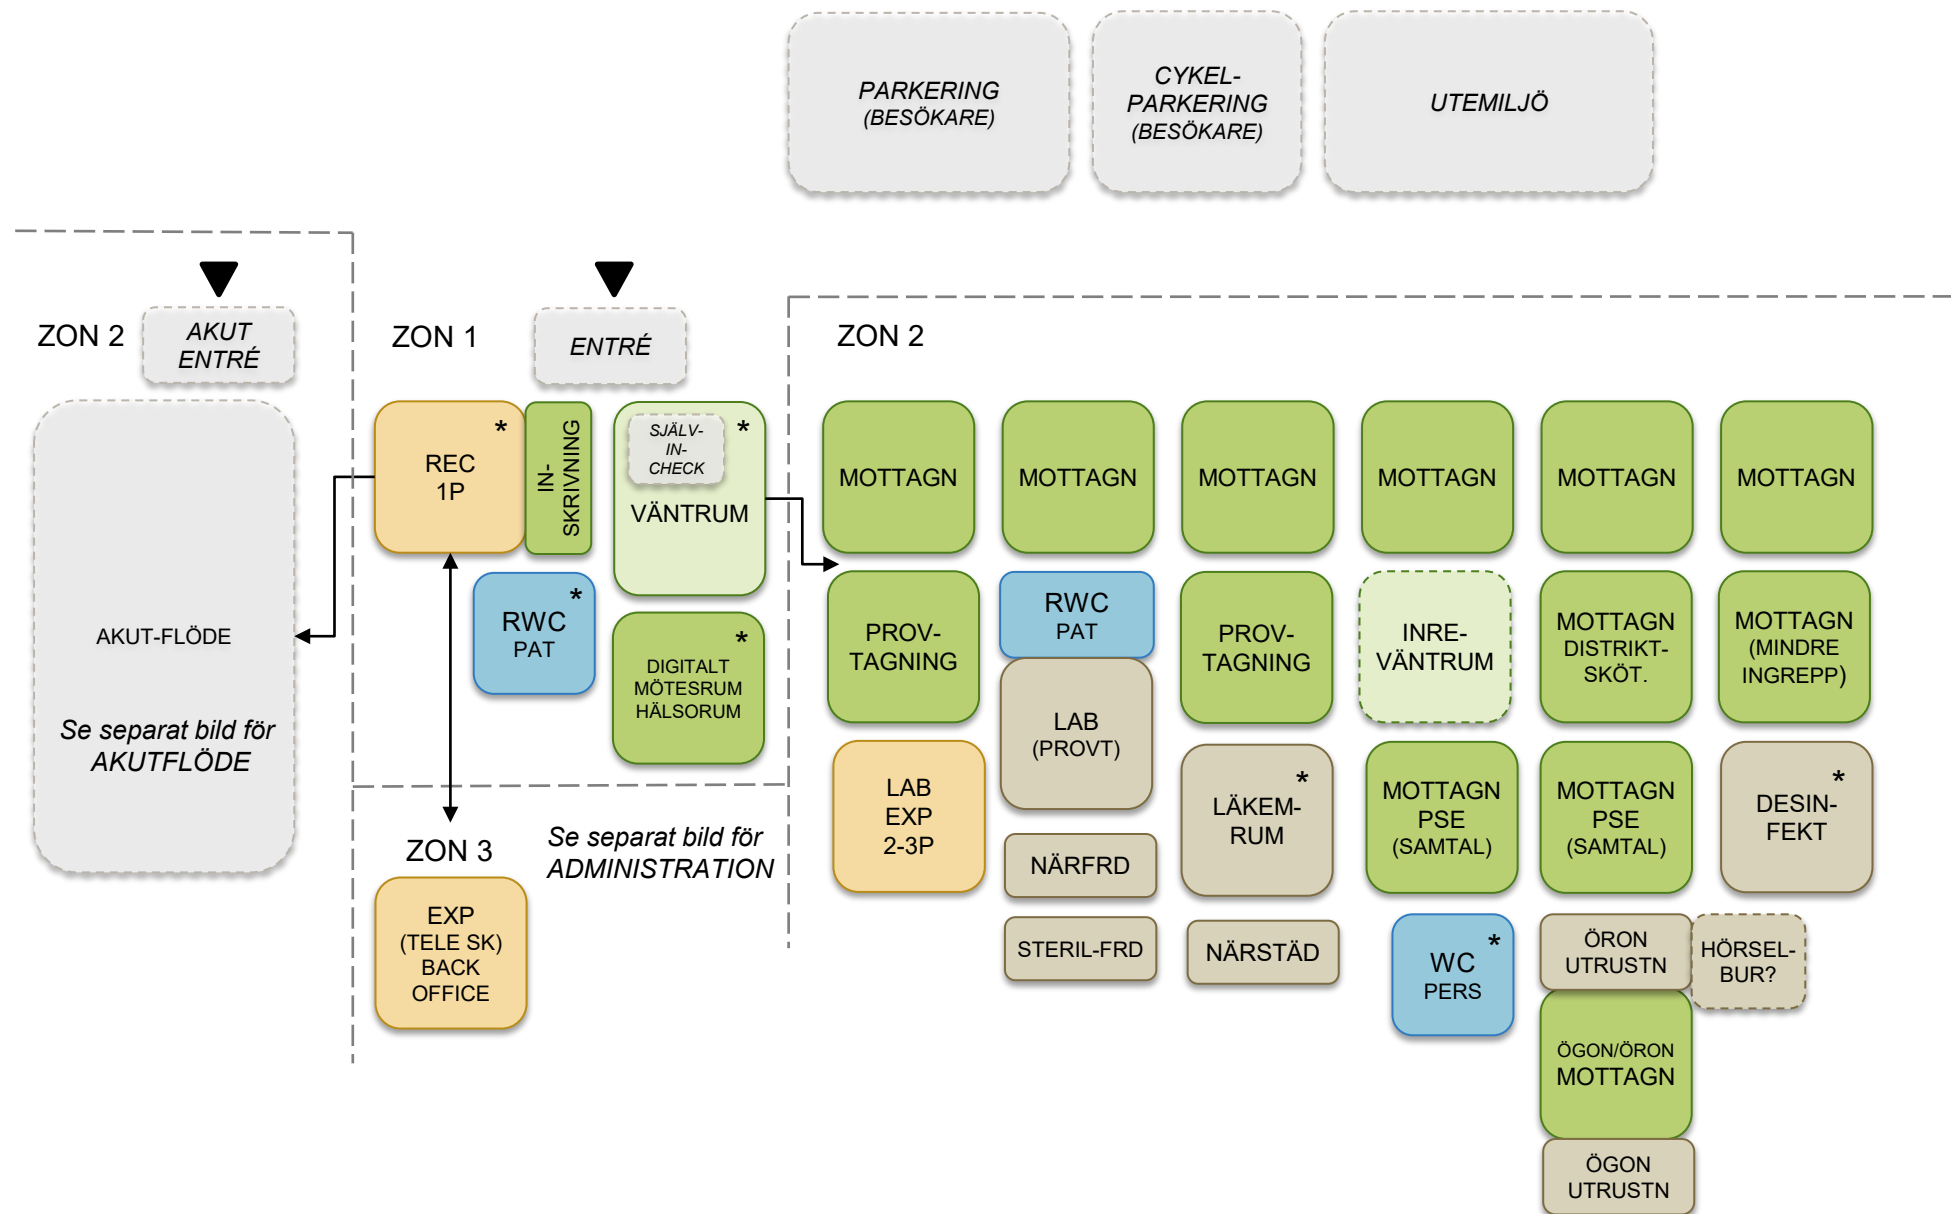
PARKERING
(BESÖKARE)

CYKEL-
PARKERING
(BESÖKARE)

UTEMILJÖ

ZON 2

AKUT
ENTRÉ

AKUT-FLÖDE

Se separat bild för
AKUTFLÖDE

ZON 1

ENTRÉ

REC
1P
*

IN-
SKRIVNING

SJÄLV-
IN-
CHECK
*

VÄNTRUM

RWC
PAT
*

DIGITALT
MÖTESRUM
HÄLSORUM
*

ZON 3

Se separat bild för
ADMINISTRATION

EXP
(TELE SK)
BACK
OFFICE

ZON 2

MOTTAGN

MOTTAGN

MOTTAGN

MOTTAGN

MOTTAGN

MOTTAGN

PROV-
TAGNING

RWC
PAT

PROV-
TAGNING

INRE-
VÄNTRUM

MOTTAGN
DISTRIKT-
SKÖT.

MOTTAGN
(MINDRE
INGREPP)

LAB
EXP
2-3P

LAB
(PROVT)

LÄKEM-
RUM
*

MOTTAGN
PSE
(SAMTAL)

MOTTAGN
PSE
(SAMTAL)

DESIN-
FEKT
*

NÄRFRD

STERIL-FRD

NÄRSTÄD

WC
PERS
*

ÖRON
UTRUSTN

HÖRSEL-
BUR?

ÖGON/ÖRON
MOTTAGN

ÖGON
UTRUSTN